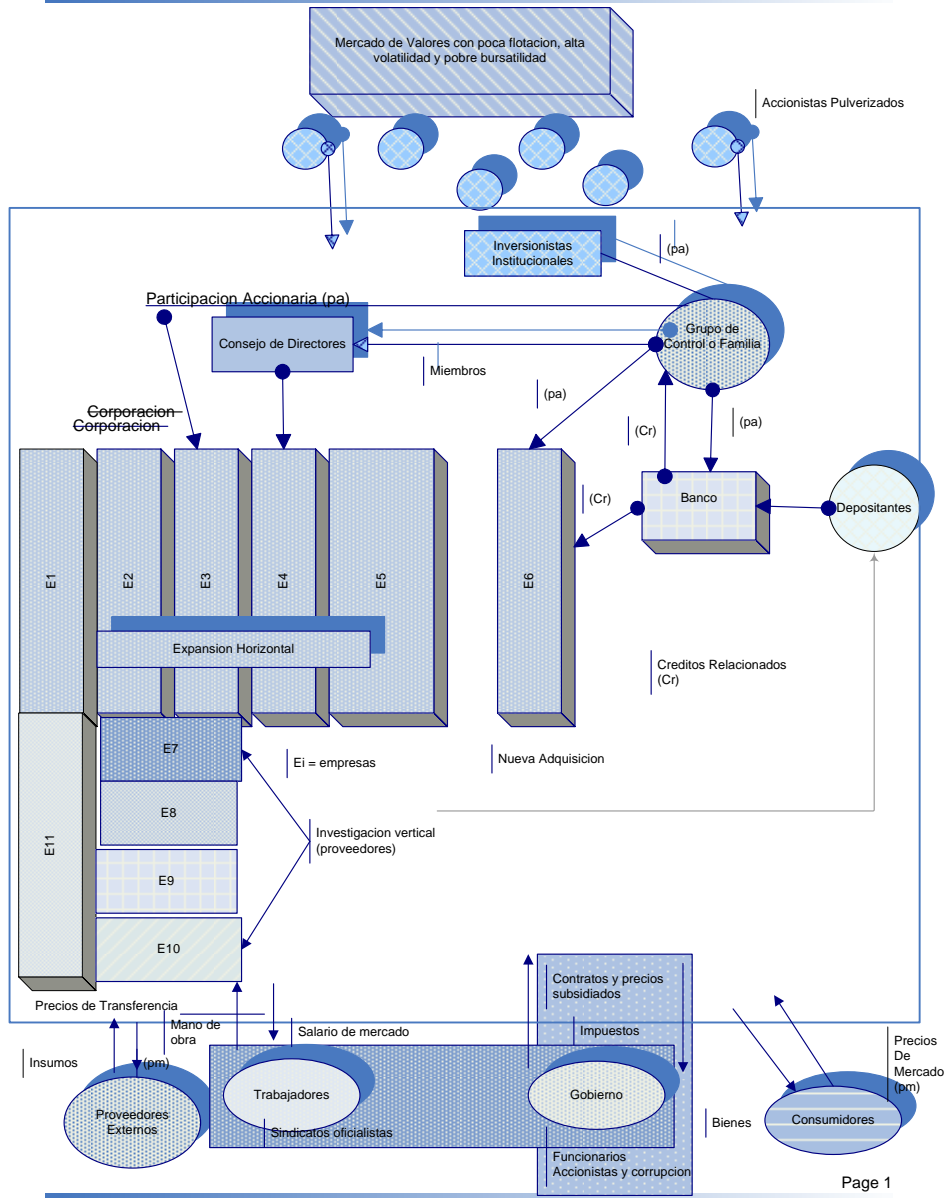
Mercado de Valores con poca flotacion, alta volatilidad y pobre bursatilidad

Accionistas Pulverizados

Inversionistas Institucionales

(pa)

Participacion Accionaria (pa)

Consejo de Directores

Grupo de Control o Familia

Miembros

(pa)

Corporacion
Corporacion

(Cr)

(pa)

Banco

(Cr)

Depositantes

E1

E2

E3

E4

E5

E6

Expansion Horizontal

Creditos Relacionados (Cr)

E11

E7

Ei = empresas

Nueva Adquisicion

E8

Investigacion vertical (proveedores)

E9

E10

Contratos y precios subsidiados

Precios de Transferencia

Mano de obra

Salario de mercado

Impuestos

Insumos

(pm)

Precios De Mercado (pm)

Proveedores Externos

Trabajadores

Gobierno

Bienes

Consumidores

Sindicatos oficialistas

Funcionarios Accionistas y corrupcion

Page 1